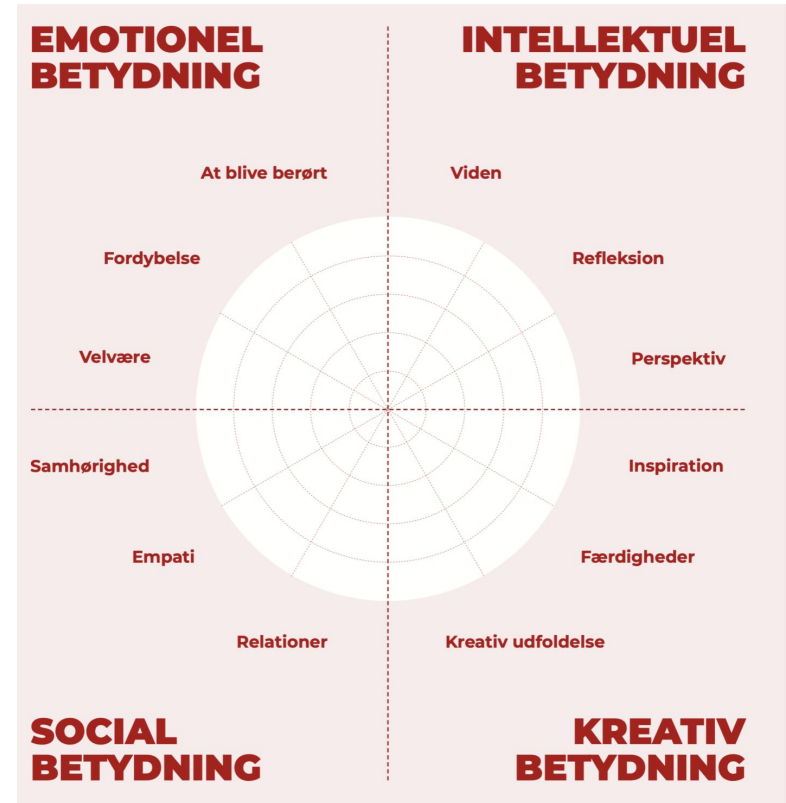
EMOTIONEL BETYDNING

INTELLEKTUEL BETYDNING

At blive berørt

Viden

Fordybelse

Refleksion

Velvære

Perspektiv

Samhørighed

Inspiration

Empati

Færdigheder

Relationer

Kreativ udfoldelse

SOCIAL BETYDNING

KREATIV BETYDNING